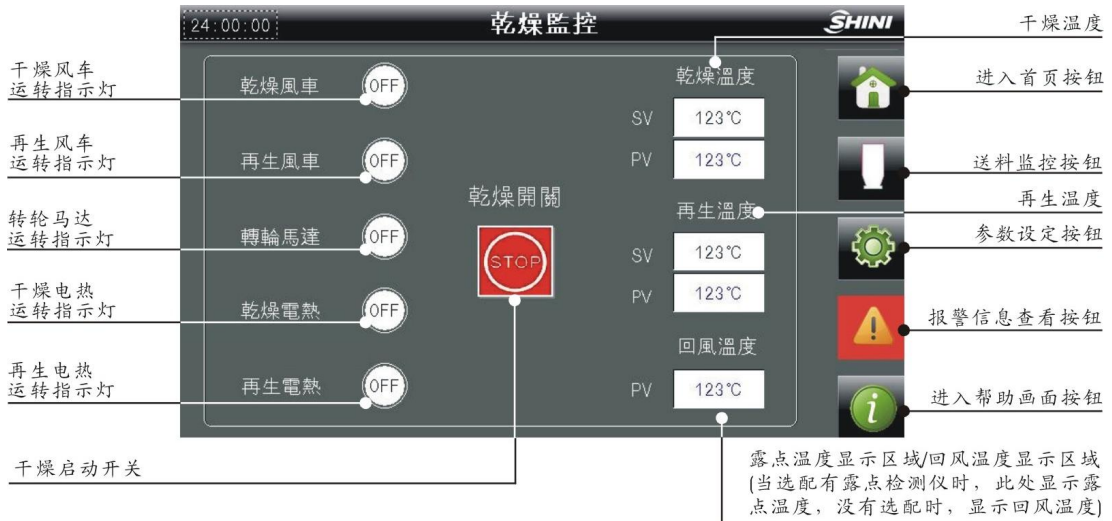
24:00:00

乾燥監控

SHINI

干燥温度

干燥风车运转指示灯

乾燥風車 OFF

乾燥溫度

SV 123℃

PV 123℃

进入首页按钮

再生风车运转指示灯

再生風車 OFF

送料监控按钮

乾燥開關

再生温度

再生溫度

转轮马达运转指示灯

轉輪馬達 OFF

SV 123℃

参数设定按钮

STOP

PV 123℃

干燥电热运转指示灯

乾燥電熱 OFF

报警信息查看按钮

回風溫度

再生电热运转指示灯

再生電熱 OFF

PV 123℃

进入帮助画面按钮

i

干燥启动开关

露点温度显示区域/回风温度显示区域(当选配有露点检测仪时，此处显示露点温度，没有选配时，显示回风温度)